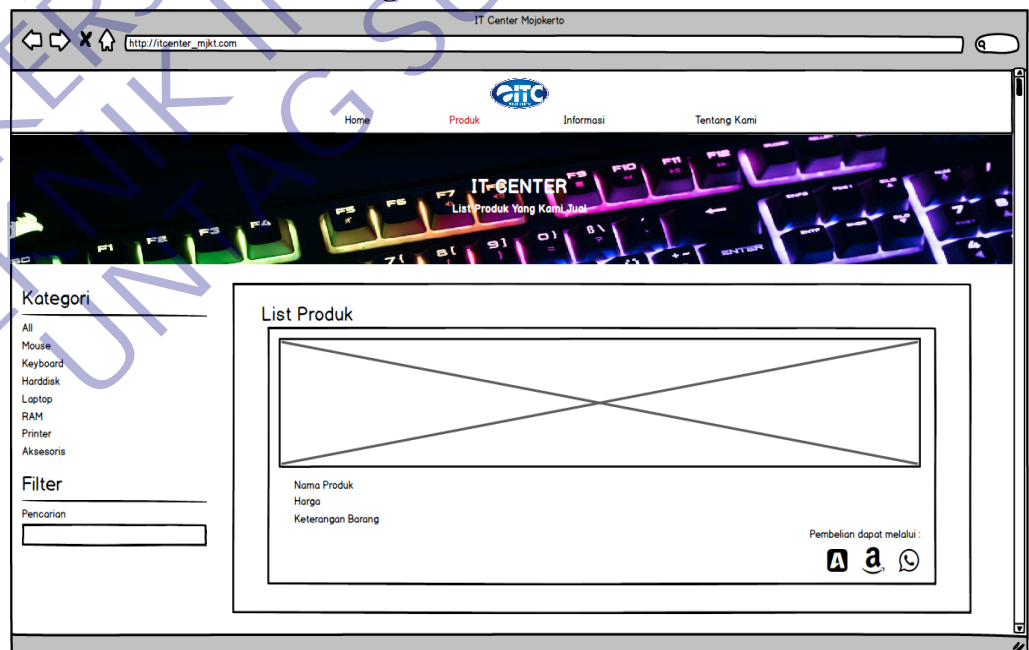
IT Center Mojokerto

http://itcenter_mjkt.com

Home Produk Informasi Tentang Kami

IT CENTER
List Produk Yang Kami Jual

Kategori
All
Mouse
Keyboard
Harddisk
Laptop
RAM
Printer
Aksesoris

Filter
Pencarian

List Produk

Nama Produk
Harga
Keterangan Barang

Pembelian dapat melalui :